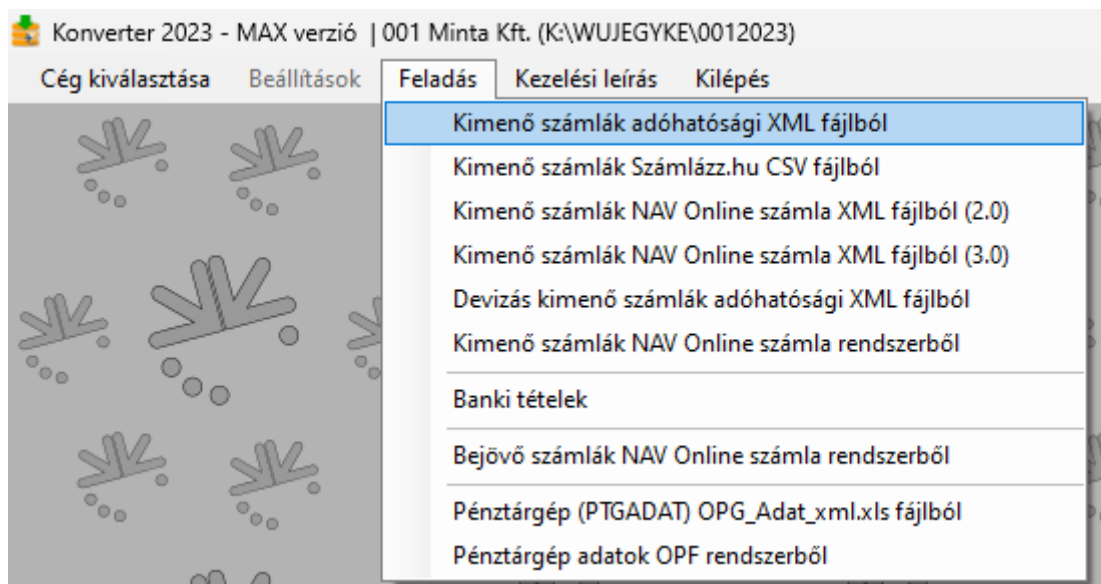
Konverter 2023 - MAX verzió | 001 Minta Kft. (K:\WUJEGYKE\0012023)

Cég kiválasztása Beállítások Feladás Kezelési leírás Kilépés

Kimenő számlák adóhatósági XML fájlból
Kimenő számlák Számlázz.hu CSV fájlból
Kimenő számlák NAV Online számla XML fájlból (2.0)
Kimenő számlák NAV Online számla XML fájlból (3.0)
Devizás kimenő számlák adóhatósági XML fájlból
Kimenő számlák NAV Online számla rendszerből

Banki tételek

Bejövő számlák NAV Online számla rendszerből

Pénztárgép (PTGADAT) OPG_Adat_xml.xls fájlból
Pénztárgép adatok OPF rendszerből